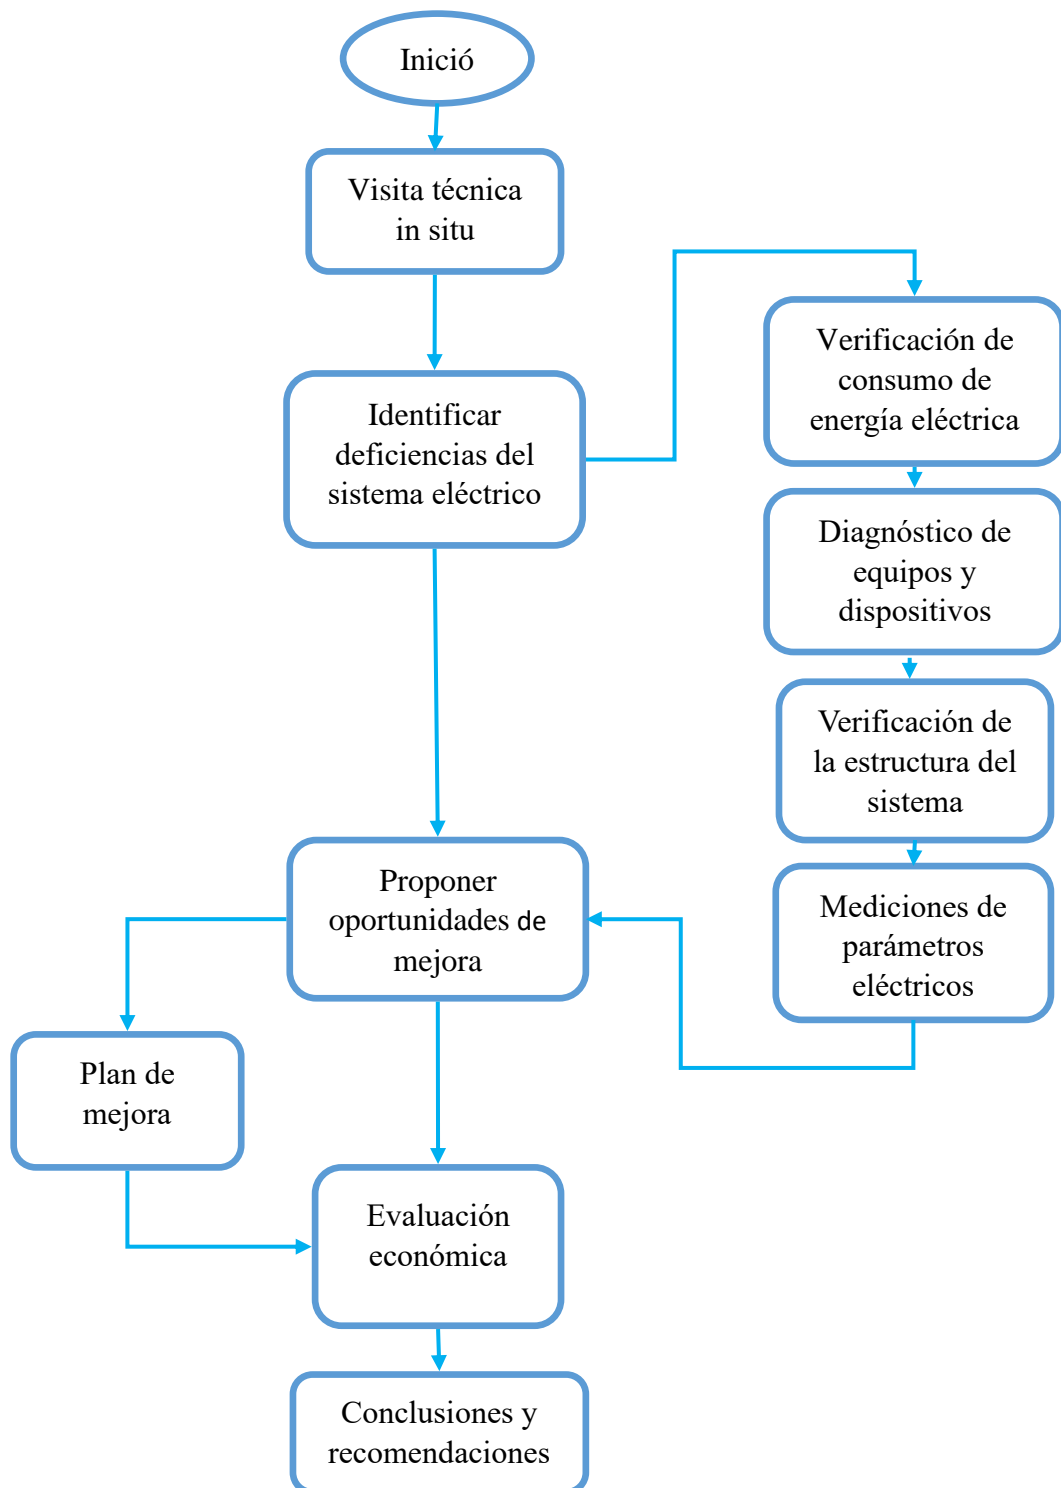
Inició

Visita técnica in situ

Identificar deficiencias del sistema eléctrico

Verificación de consumo de energía eléctrica

Diagnóstico de equipos y dispositivos

Verificación de la estructura del sistema

Mediciones de parámetros eléctricos

Proponer oportunidades de mejora

Plan de mejora

Evaluación económica

Conclusiones y recomendaciones